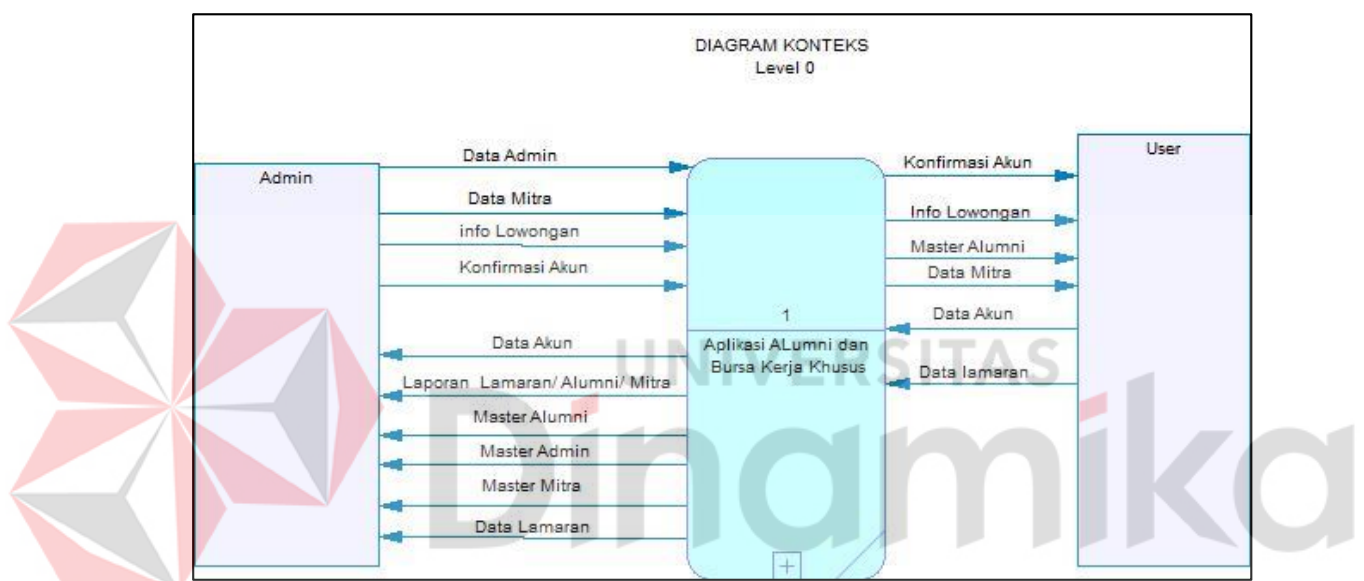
DIAGRAM KONTEKS
Level 0

Admin

Data Admin

Data Mitra

info Lowongan

Konfirmasi Akun

Data Akun

Laporan Lamaran/ Alumni/ Mitra

Master Alumni

Master Admin

Master Mitra

Data Lamaran

1

Aplikasi ALumni dan Bursa Kerja Khusus

Konfirmasi Akun

Info Lowongan

Master Alumni

Data Mitra

Data Akun

Data lamaran

User

UNIVERSITAS

Dinamika